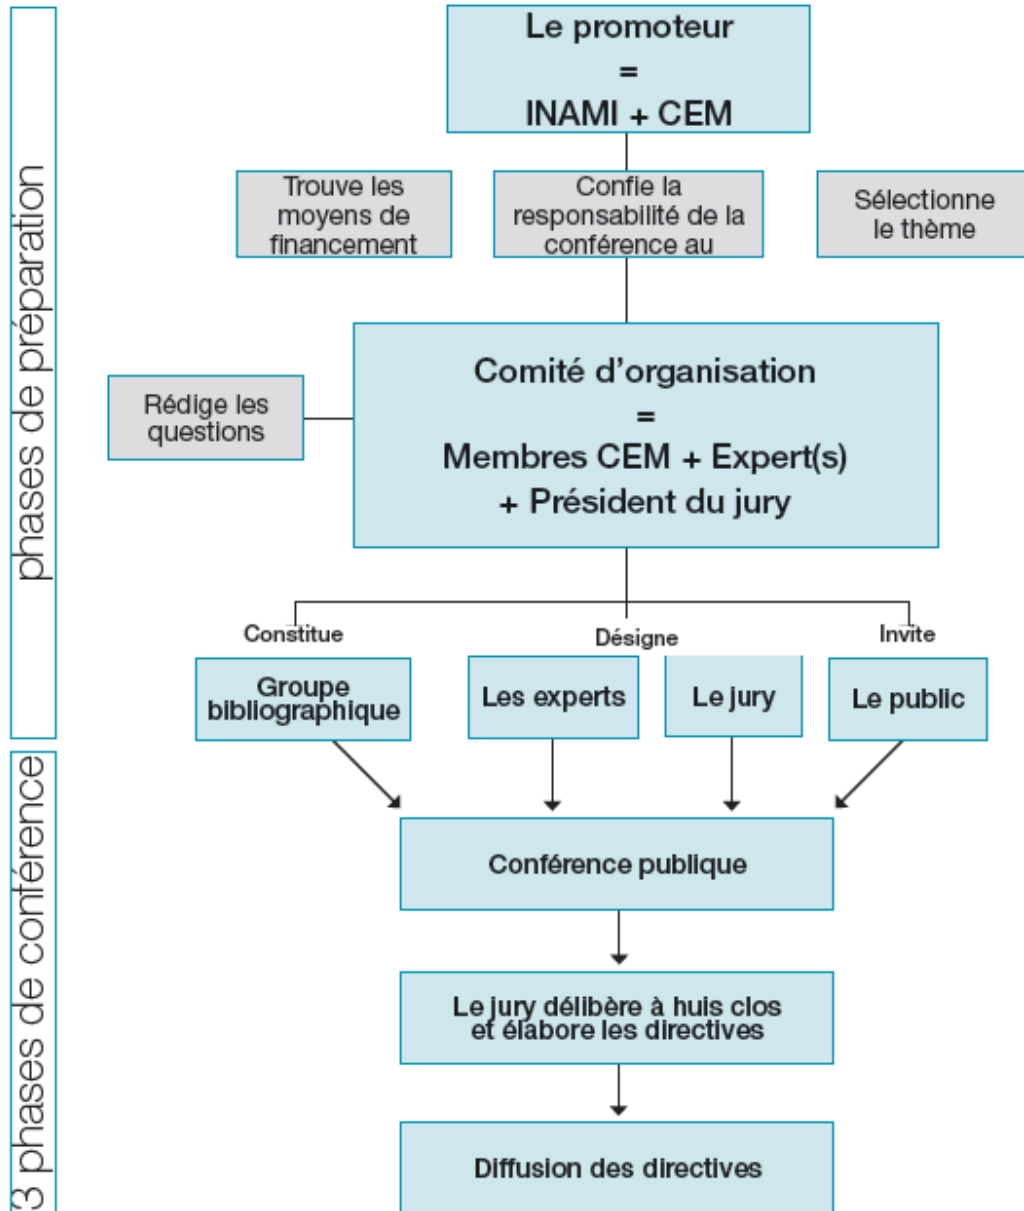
phases de préparation

Le promoteur
=
INAMI + CEM

Trouve les moyens de financement

Confie la responsabilité de la conférence au

Sélectionne le thème

Rédige les questions

Comité d'organisation
=
Membres CEM + Expert(s)
+ Président du jury

Constitue

Désigne

Invite

Groupe bibliographique

Les experts

Le jury

Le public

3 phases de conférence

Conférence publique

Le jury délibère à huis clos et élabore les directives

Diffusion des directives